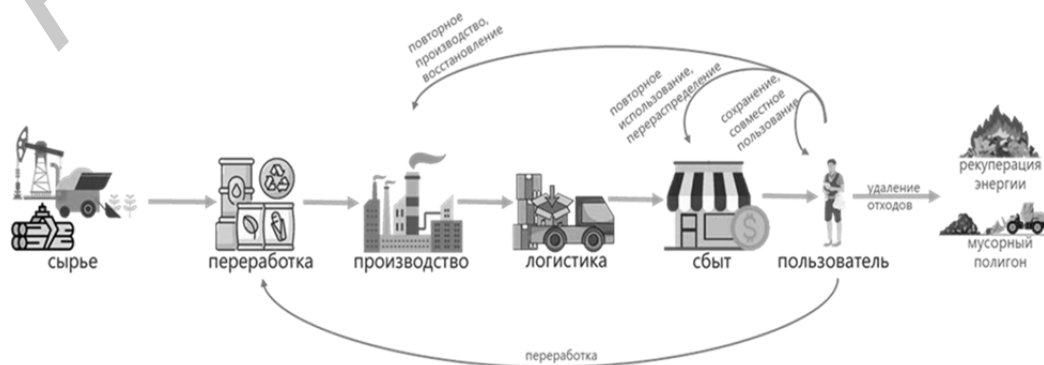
повторное производство, восстановление

повторное использование, перераспределение

сохранение, совместное пользование

сырье

переработка

производство

логистика

сбыт

пользователь

удаление отходов

рекуперация энергии

мусорный полигон

переработка